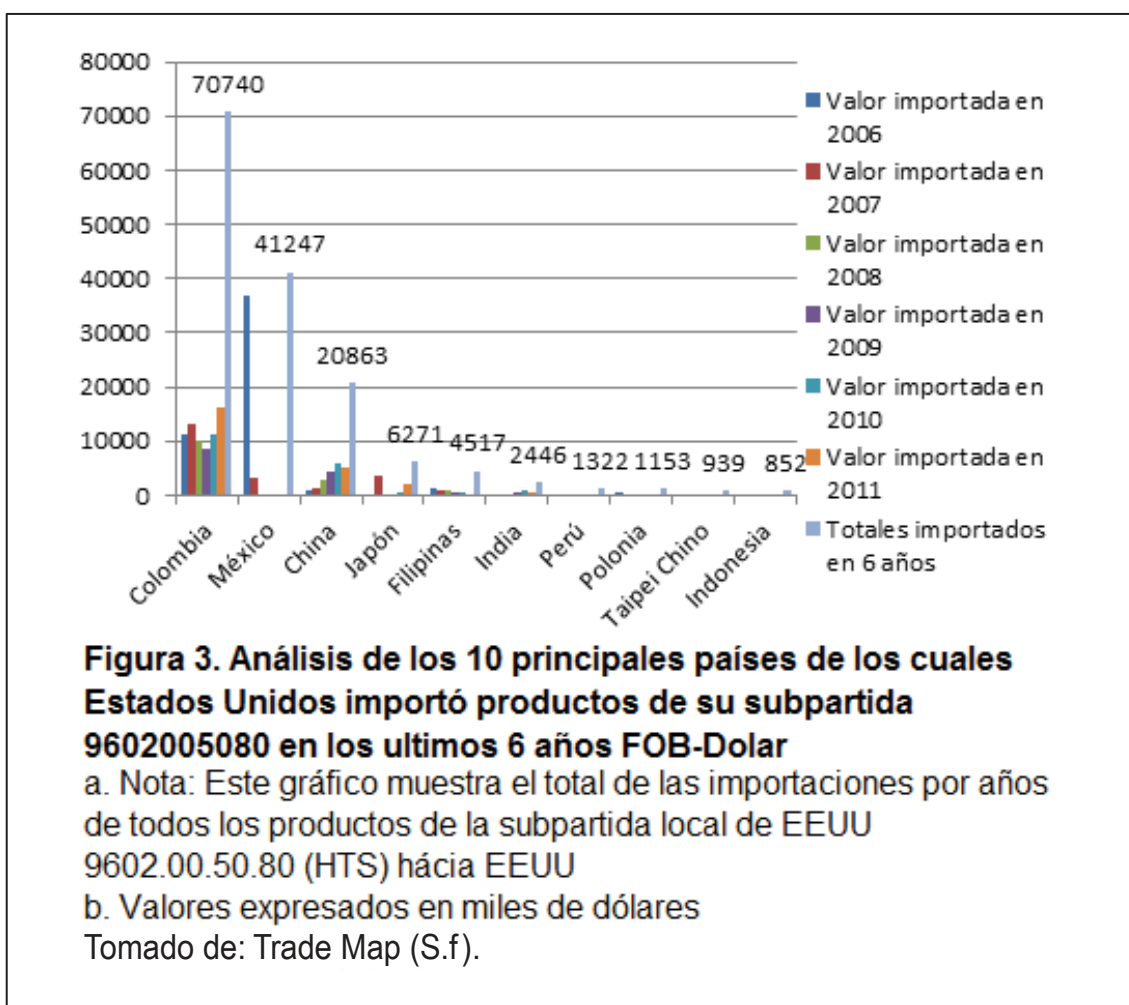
80000
70000
60000
50000
40000
30000
20000
10000
0

70740
41247
20863
6271
4517
2446
1322
1153
939
852

Colombia
México
China
Japón
Filipinas
India
Perú
Polonia
Taipei Chino
Indonesia

Valor importada en 2006
Valor importada en 2007
Valor importada en 2008
Valor importada en 2009
Valor importada en 2010
Valor importada en 2011
Totales importados en 6 años

**Figura 3. Análisis de los 10 principales países de los cuales Estados Unidos importó productos de su subpartida 9602005080 en los ultimos 6 años FOB-Dolar**
a. Nota: Este gráfico muestra el total de las importaciones por años de todos los productos de la subpartida local de EEUU 9602.00.50.80 (HTS) hácia EEUU
b. Valores expresados en miles de dólares
Tomado de: Trade Map (S.f).